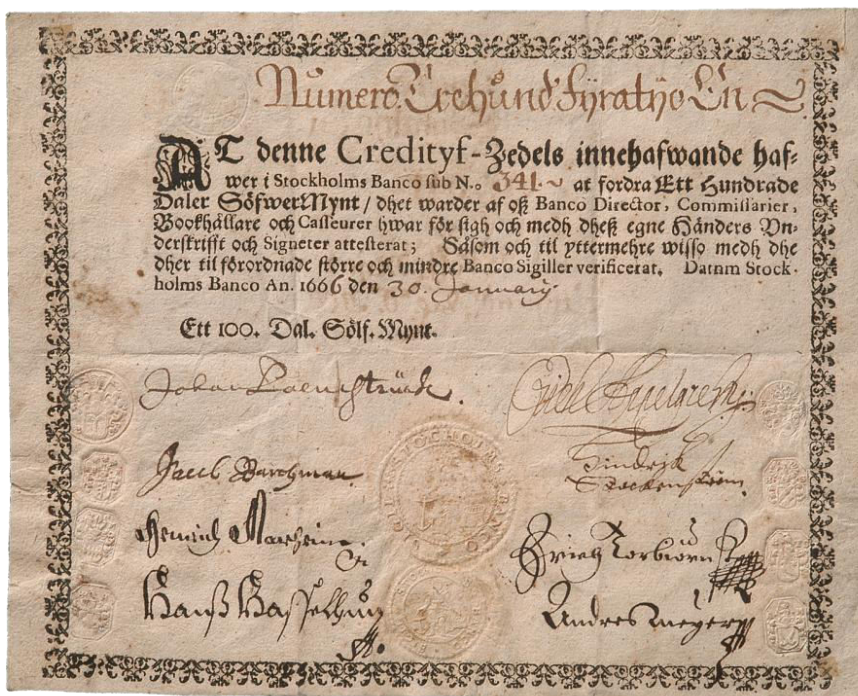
Numero Trehund Fyratho En

AT denne Credityf-Zedels innehafwande hafwer i Stockholms Banco sub N.o 341 at fordra Ett Hundrade Daler SölfwerMynt / dhet warder af oss Banco Director, Commissarier, Bookhållare och Casseurer hwar för sigh och medh dheß egne Händers Vnderskrifft och Signeter attesterat; Såsom och til yttermehre wisso medh dhe dher til förordnade större och mindre Banco Sigiller verificerat. Datum Stockholms Banco An. 1666 den 30. January

Ett 100. Dal. Sölf. Mynt.

Johan Paenghstruck

Jacob Barghman

Henrich Mathiae

Hanß Baßelhun

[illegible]

Hindrik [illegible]

Erich Torbiorn

Anders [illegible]

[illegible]